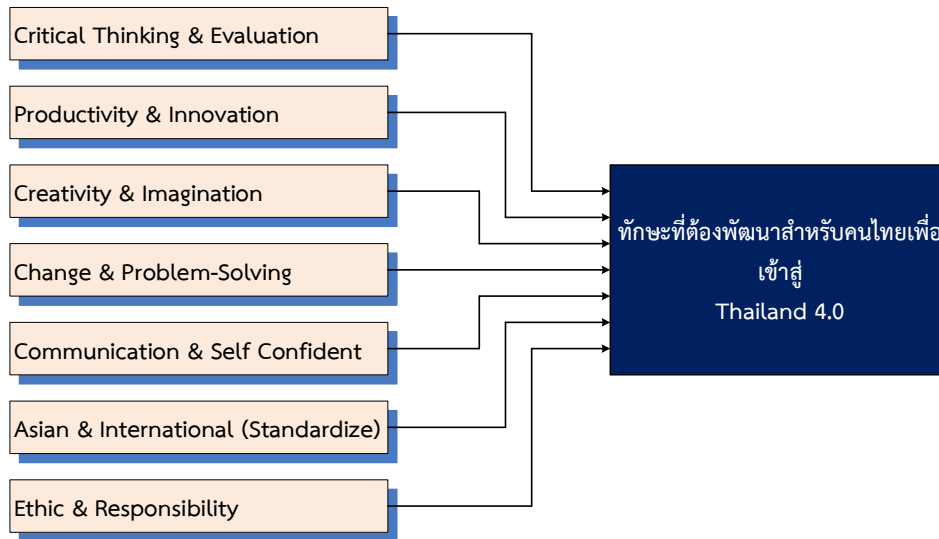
Critical Thinking & Evaluation

Productivity & Innovation

Creativity & Imagination

Change & Problem-Solving

Communication & Self Confident

Asian & International (Standardize)

Ethic & Responsibility

ทักษะที่ต้องพัฒนาสำหรับคนไทยเพื่อ
เข้าสู่
Thailand 4.0